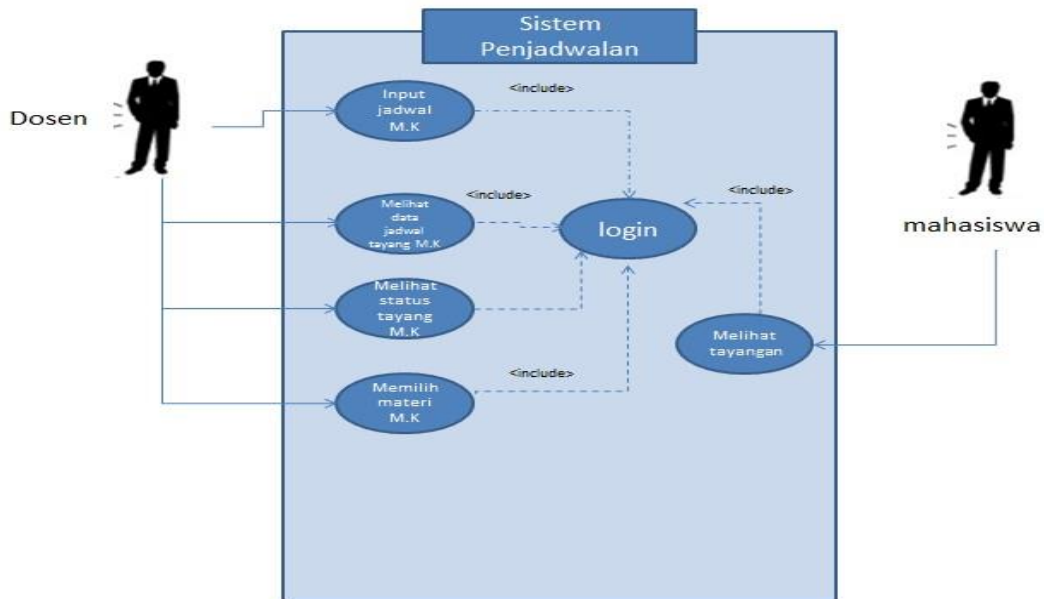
Sistem Penjadwalan

Dosen

Input jadwal M.K

<include>

<include>

Melihat data jadwal tayang M.K

login

<include>

mahasiswa

Melihat status tayang M.K

Melihat tayangan

<include>

Memilih materi M.K